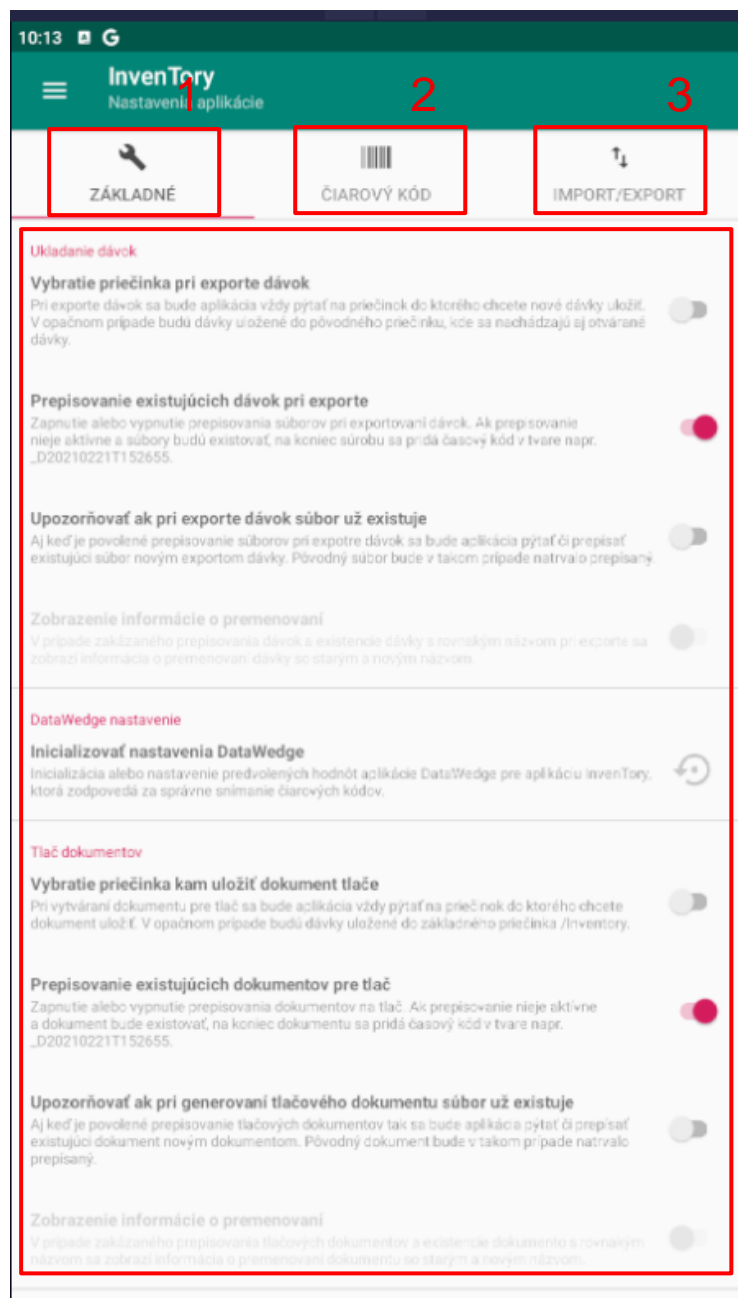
10:13 G

InvenTory
Nastavenia aplikácie

1 2 3

ZÁKLADNÉ

ČIAROVÝ KÓD

IMPORT/EXPORT

Ukladanie dávok

Vybratie priečinka pri exporte dávok
Pri exporte dávok sa bude aplikácia vždy pýtať na priečinok do ktorého chcete nové dávky uložiť. V opačnom prípade budú dávky uložené do pôvodného priečinku, kde sa nachádzajú aj otvárané dávky.

Prepisovanie existujúcich dávok pri exporte
Zapnutie alebo vypnutie prepisovania súborov pri exportovaní dávok. Ak prepisovanie nieje aktívne a súbory budú existovať, na koniec súrobu sa pridá časový kód v tvare napr. _D20210221T152655.

Upozorňovať ak pri exporte dávok súbor už existuje
Aj keď je povolené prepisovanie súborov pri expotre dávok sa bude aplikácia pýtať či prepísať existujúci súbor novým exportom dávky. Pôvodný súbor bude v takom prípade natrvalo prepísaný.

Zobrazenie informácie o premenovaní
V prípade zakázaného prepisovania dávok a existencie dávky s rovnakým názvom pri exporte sa zobrazí informácia o premenovaní dávky so starým a novým názvom.

DataWedge nastavenie

Inicializovať nastavenia DataWedge
Inicializácia alebo nastavenie predvolených hodnôt aplikácie DataWedge pre aplikáciu InvenTory, ktorá zodpovedá za správne snímanie čiarových kódov.

Tlač dokumentov

Vybratie priečinka kam uložiť dokument tlače
Pri vytváraní dokumentu pre tlač sa bude aplikácia vždy pýtať na priečinok do ktorého chcete dokument uložiť. V opačnom prípade budú dávky uložené do základného priečinka /Inventory.

Prepisovanie existujúcich dokumentov pre tlač
Zapnutie alebo vypnutie prepisovania dokumentov na tlač. Ak prepisovanie nieje aktívne a dokument bude existovať, na koniec dokumentu sa pridá časový kód v tvare napr. _D20210221T152655.

Upozorňovať ak pri generovaní tlačového dokumentu súbor už existuje
Aj keď je povolené prepisovanie tlačových dokumentov tak sa bude aplikácia pýtať či prepísať existujúci dokument novým dokumentom. Pôvodný dokument bude v takom prípade natrvalo prepísaný.

Zobrazenie informácie o premenovaní
V prípade zakázaného prepisovania tlačových dokumentov a existencie dokumentu s rovnakým názvom sa zobrazí informácia o premenovaní dokumentu so starým a novým názvom.